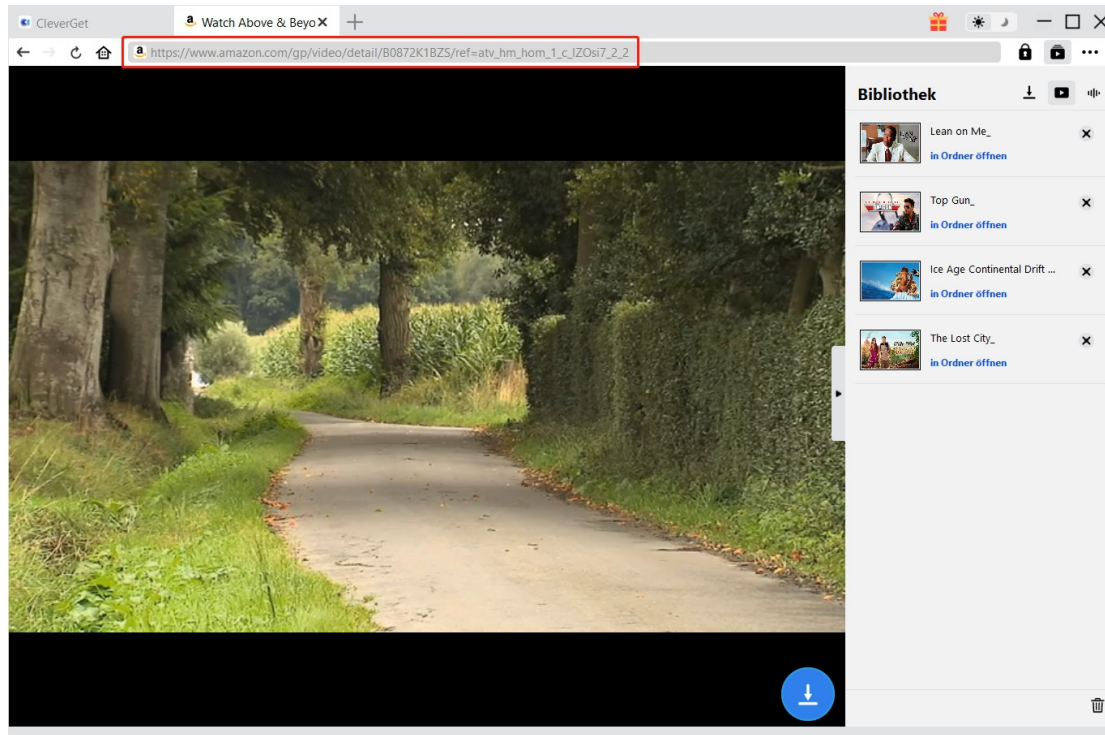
CleverGet

Watch Above & Beyo

https://www.amazon.com/gp/video/detail/B0872K1BZS/ref=atv_hm_hom_1_c_IZOsi7_2_2

Bibliothek

Lean on Me_
in Ordner öffnen

Top Gun_
in Ordner öffnen

Ice Age Continental Drift ...
in Ordner öffnen

The Lost City_
in Ordner öffnen